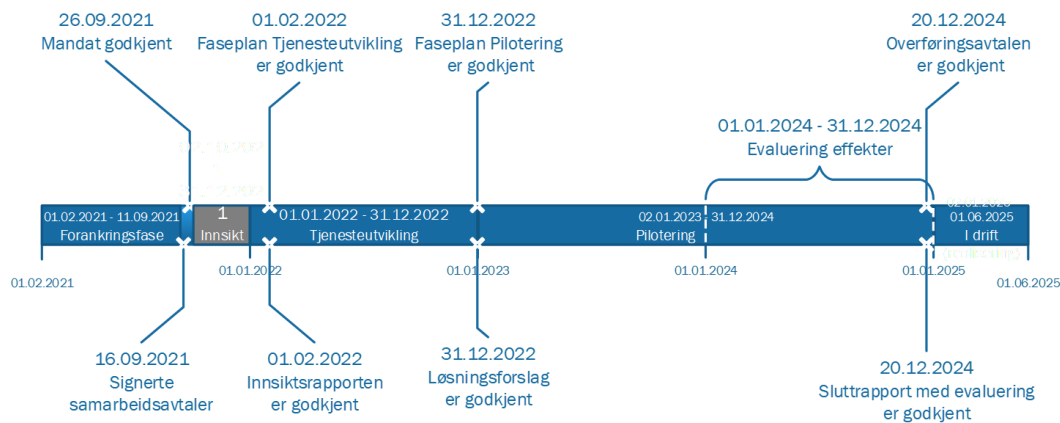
26.09.2021
Mandat godkjent

01.02.2022
Faseplan Tjenesteutvikling er godkjent

31.12.2022
Faseplan Pilotering er godkjent

20.12.2024
Overføringsavtalen er godkjent

01.01.2024 - 31.12.2024
Evaluering effekter

01.02.2021 - 11.09.2021
Forankringsfase

1
Innsikt

01.01.2022 - 31.12.2022
Tjenesteutvikling

02.01.2023 - 31.12.2024
Pilotering

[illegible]
01.06.2025
I drift

01.02.2021

01.01.2022

01.01.2023

01.01.2024

01.01.2025

01.06.2025

16.09.2021
Signerte samarbeidsavtaler

01.02.2022
Innsiktsrapporten er godkjent

31.12.2022
Løsningsforslag er godkjent

20.12.2024
Sluttrapport med evaluering er godkjent